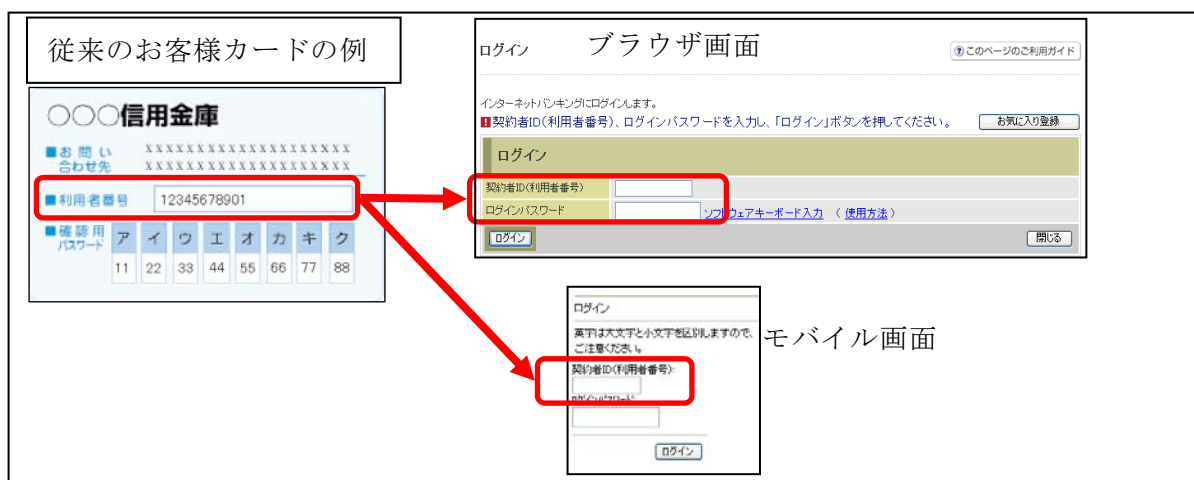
従来のお客様カードの例

○○○信用金庫

■お問い合わせ先 XXXXXXXXXXXXXXXXXXXX XXXXXXXXXXXXXXXXXXXX

■利用者番号 12345678901

■確認用パスワード

| ア | イ | ウ | エ | オ | カ | キ | ク |
|---|---|---|---|---|---|---|---|
| 11 | 22 | 33 | 44 | 55 | 66 | 77 | 88 |

ログイン ブラウザ画面

?このページのご利用ガイド

インターネットバンキングにログインします。

!契約者ID(利用者番号)、ログインパスワードを入力し、「ログイン」ボタンを押してください。 お気に入り登録

ログイン

契約者ID(利用者番号)

ログインパスワード ソフトウェアキーボード入力 (使用方法)

ログイン 閉じる

ログイン

英字は大文字と小文字を区別しますので、ご注意ください。

モバイル画面

契約者ID(利用者番号):

ログインパスワード:

ログイン